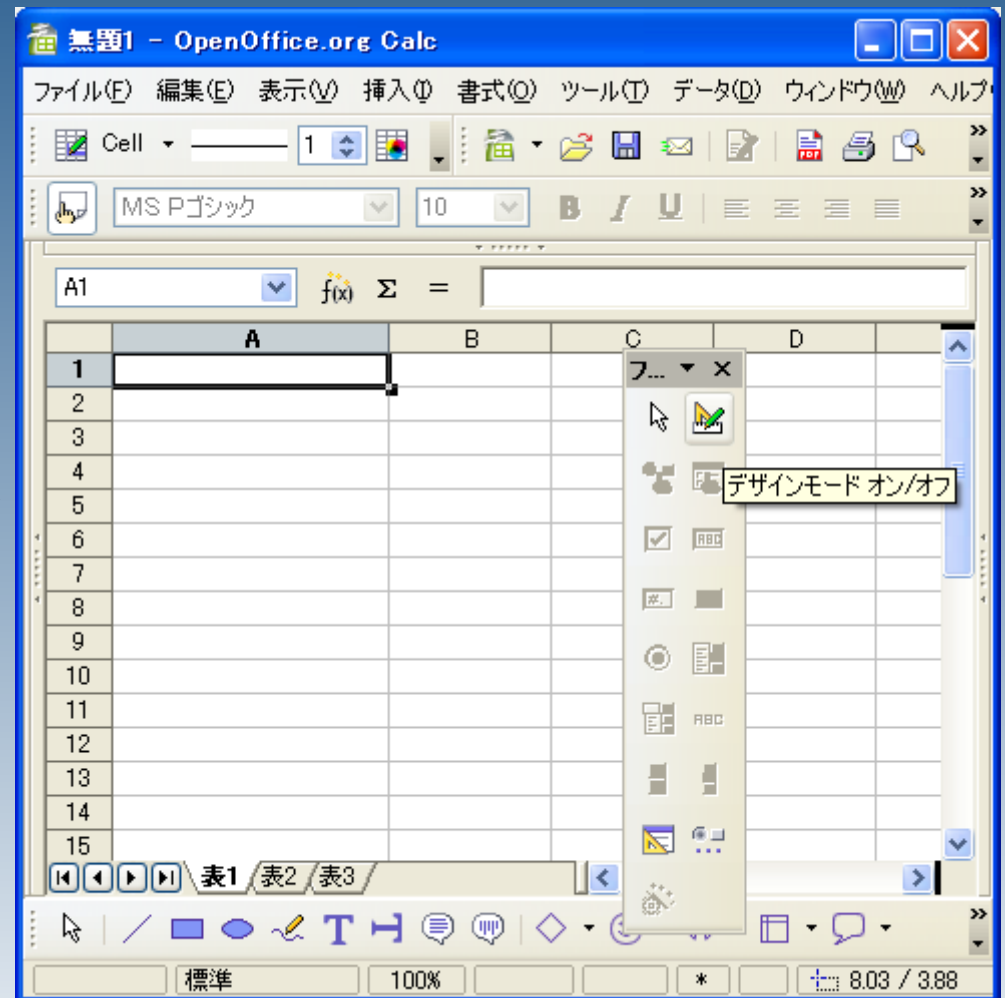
無題1 - OpenOffice.org Calc

ファイル(F) 編集(E) 表示(V) 挿入(I) 書式(O) ツール(T) データ(D) ウィンドウ(W) ヘルプ

Cell 1

MS Pゴシック 10

A1 $f(x)$ Σ =

| | A | B | C | D |
|---|---|---|---|---|
| 1 | | | | |
| 2 | | | | |
| 3 | | | | |
| 4 | | | | |
| 5 | | | | |
| 6 | | | | |
| 7 | | | | |
| 8 | | | | |
| 9 | | | | |
| 10 | | | | |
| 11 | | | | |
| 12 | | | | |
| 13 | | | | |
| 14 | | | | |
| 15 | | | | |

フ...

デザインモード オン/オフ

表1 表2 表3

標準 100% * 8.03 / 3.88